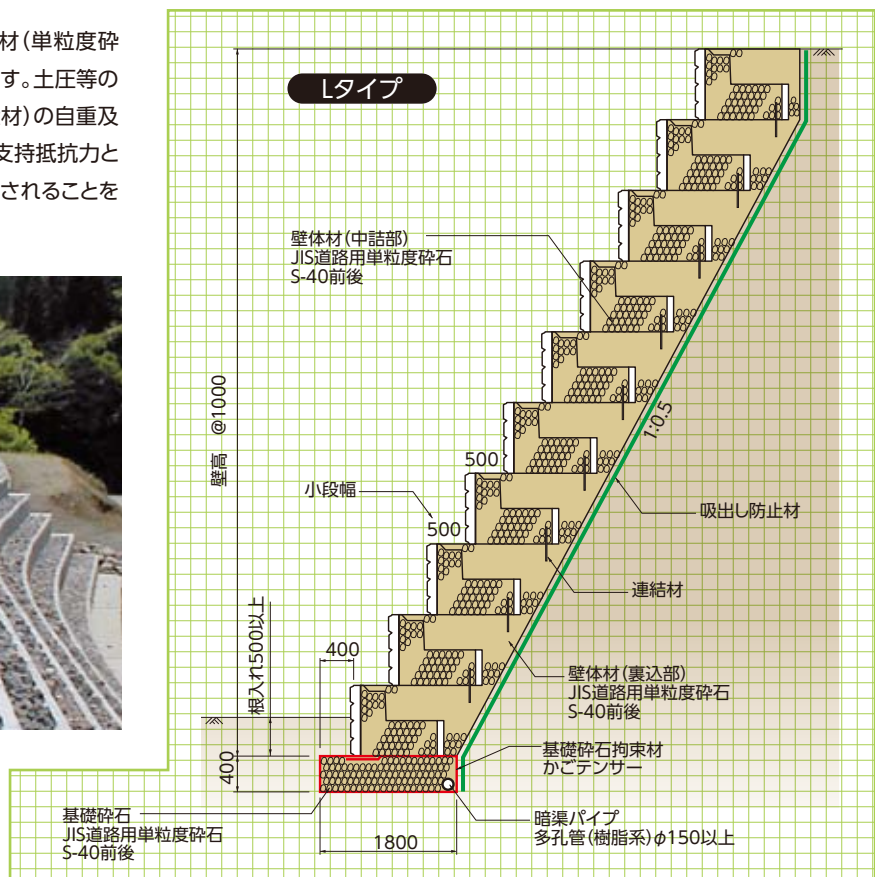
材（単粒度砕
す。土圧等の
材）の自重及
支持抵抗力と
されることを

Lタイプ

壁体材（中詰部）
JIS道路用単粒度砕石
S-40前後

壁高 @1000

1:0.5

500

小段幅

500

吸出し防止材

連結材

根入れ500以上

400

壁体材（裏込部）
JIS道路用単粒度砕石
S-40前後

400

基礎砕石拘束材
かごテンサー

基礎砕石
JIS道路用単粒度砕石
S-40前後

暗渠パイプ
多孔管（樹脂系）$\phi$150以上

1800